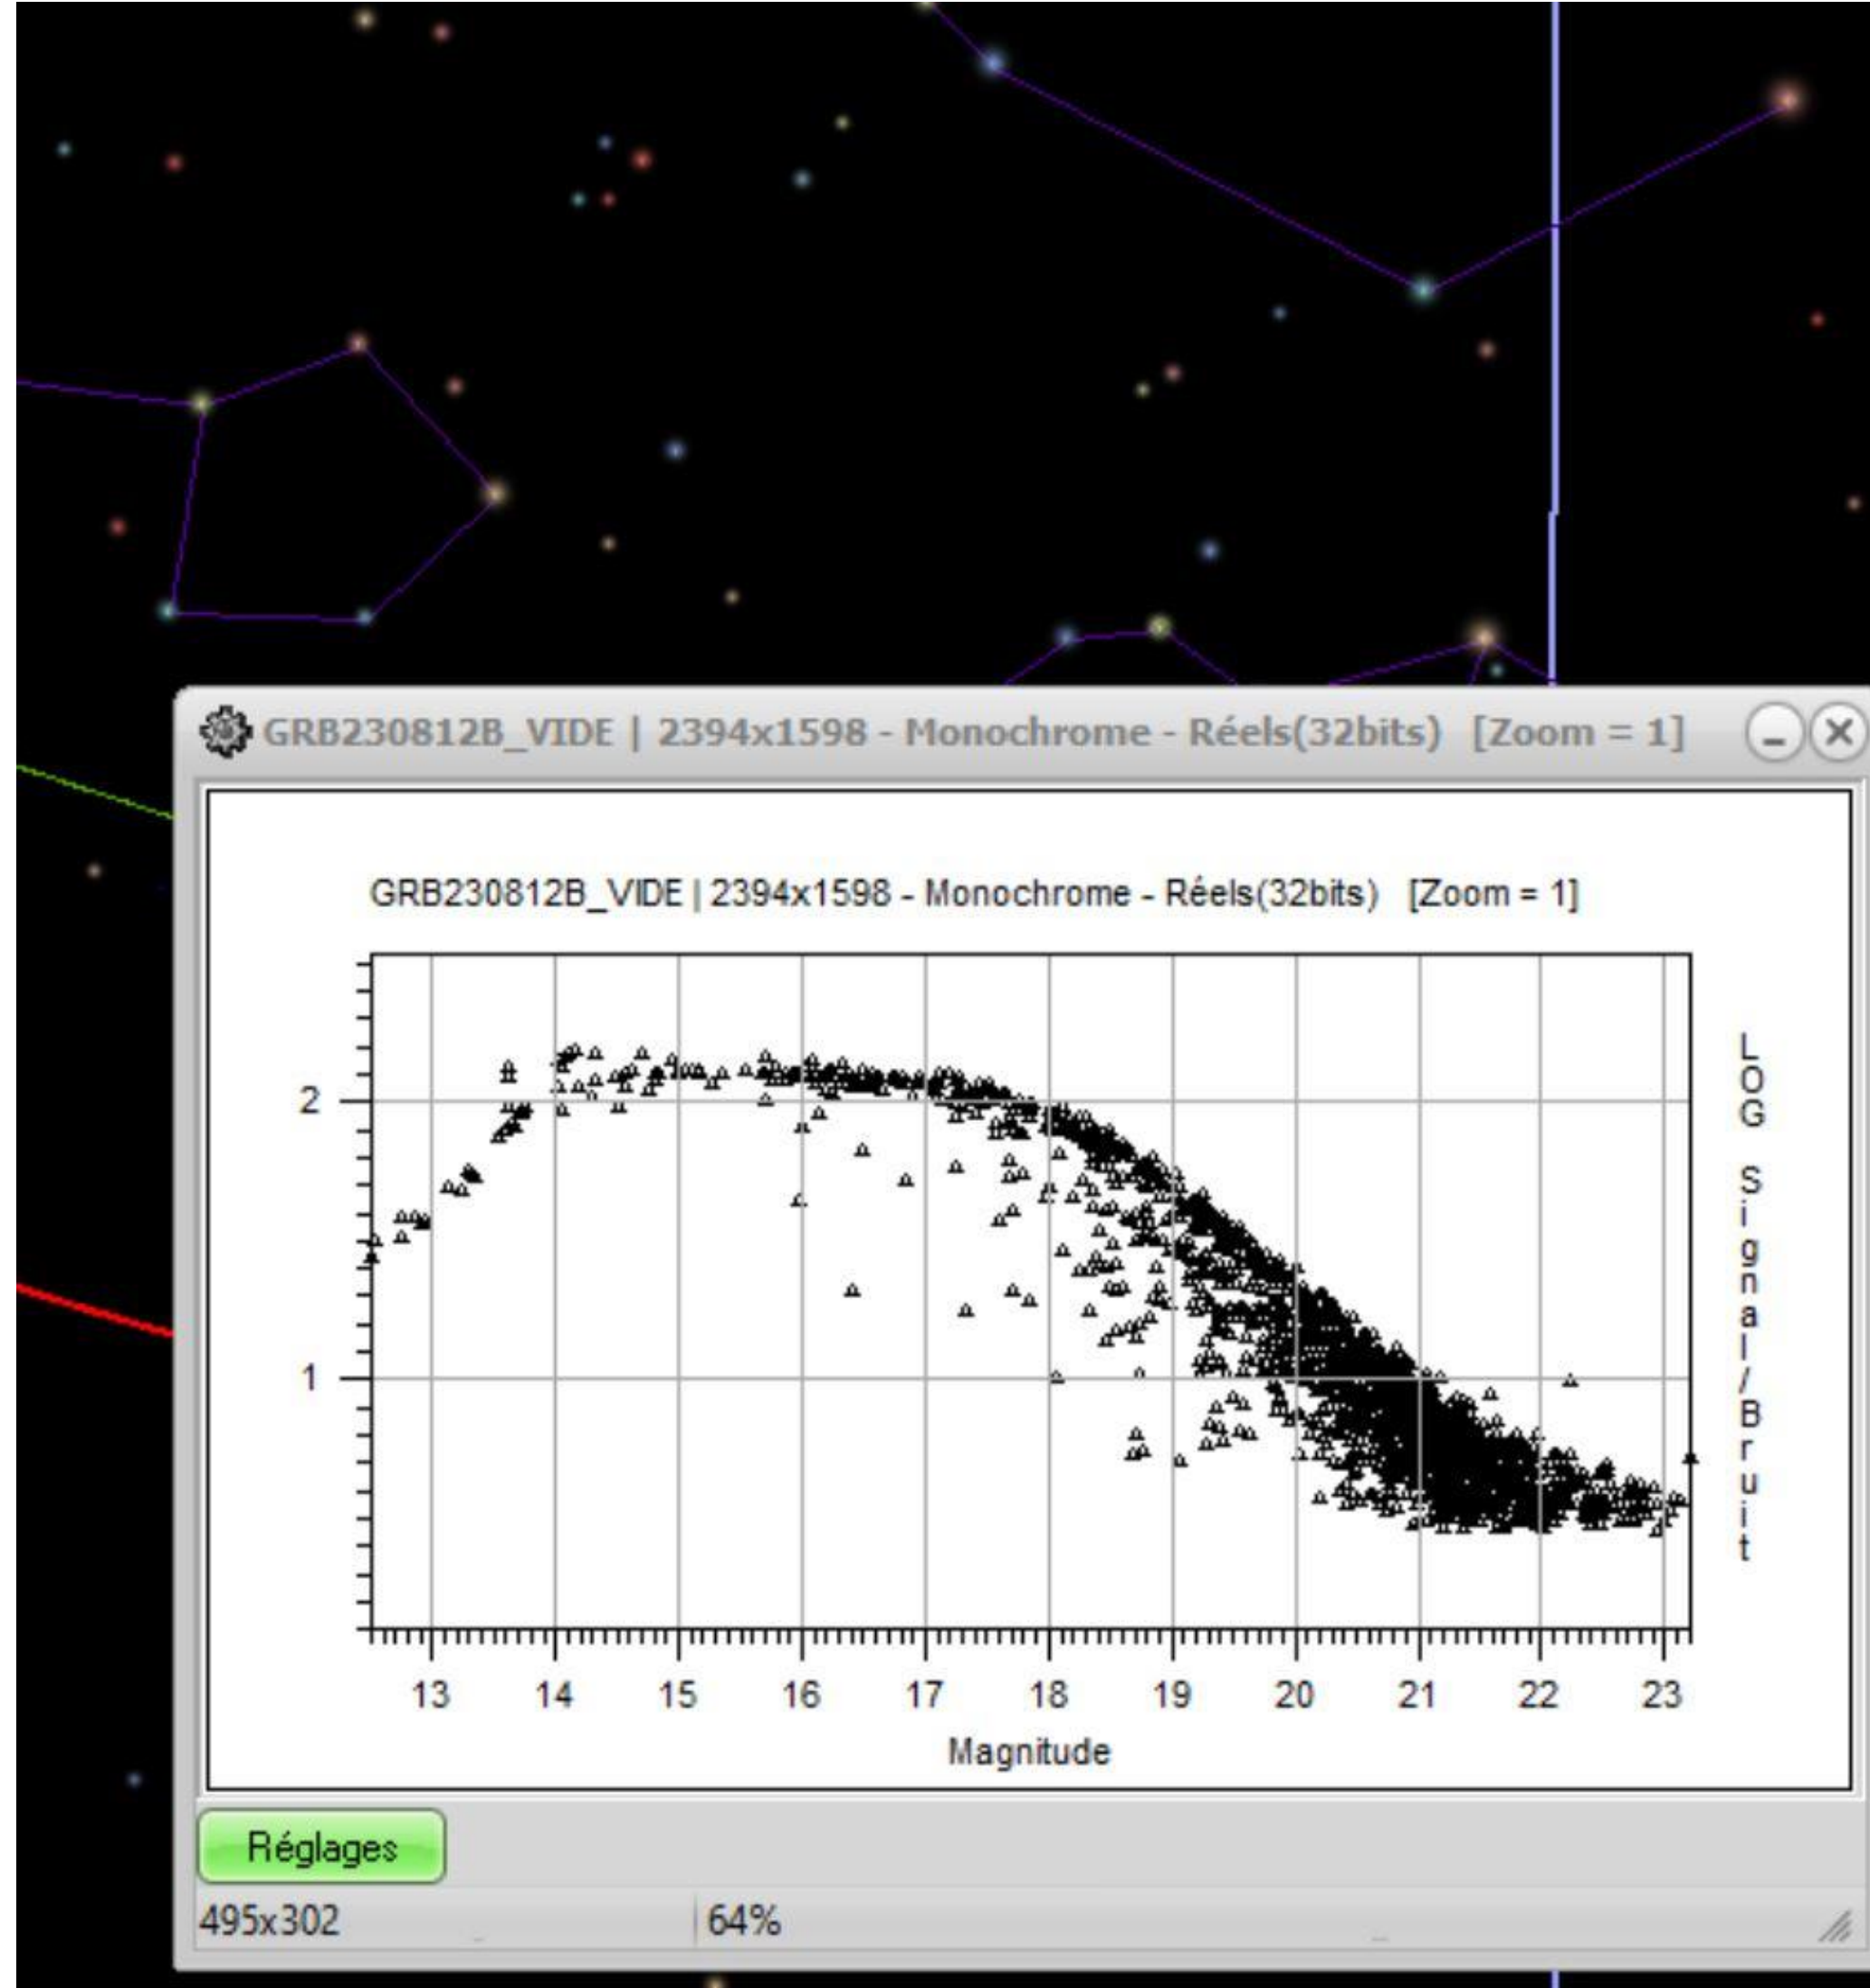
GRB230812B_VIDE | 2394x1598 - Monochrome - Réels(32bits) [Zoom = 1]

GRB230812B_VIDE | 2394x1598 - Monochrome - Réels(32bits) [Zoom = 1]

2

1

13 14 15 16 17 18 19 20 21 22 23

Magnitude

LOG Signal/Bruit

Réglages

495x302

64%